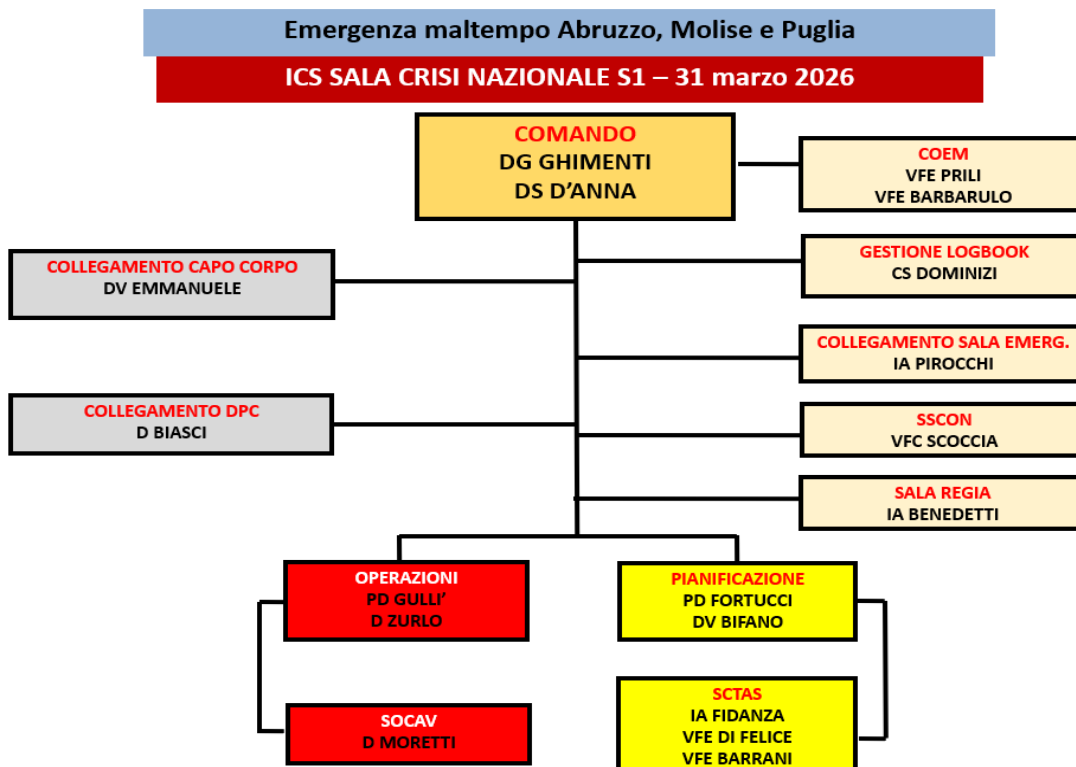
Emergenza maltempo Abruzzo, Molise e Puglia

ICS SALA CRISI NAZIONALE S1 – 31 marzo 2026

COMANDO
DG GHIMENTI
DS D'ANNA

COEM
VFE PRILI
VFE BARBARULO

GESTIONE LOGBOOK
CS DOMINIZI

COLLEGAMENTO CAPO CORPO
DV EMMANUELE

COLLEGAMENTO SALA EMERG.
IA PIROCCHI

COLLEGAMENTO DPC
D BIASCI

SSCON
VFC SCOCCIA

SALA REGIA
IA BENEDETTI

OPERAZIONI
PD GULLI'
D ZURLO

PIANIFICAZIONE
PD FORTUCCI
DV BIFANO

SOCAV
D MORETTI

SCTAS
IA FIDANZA
VFE DI FELICE
VFE BARRANI